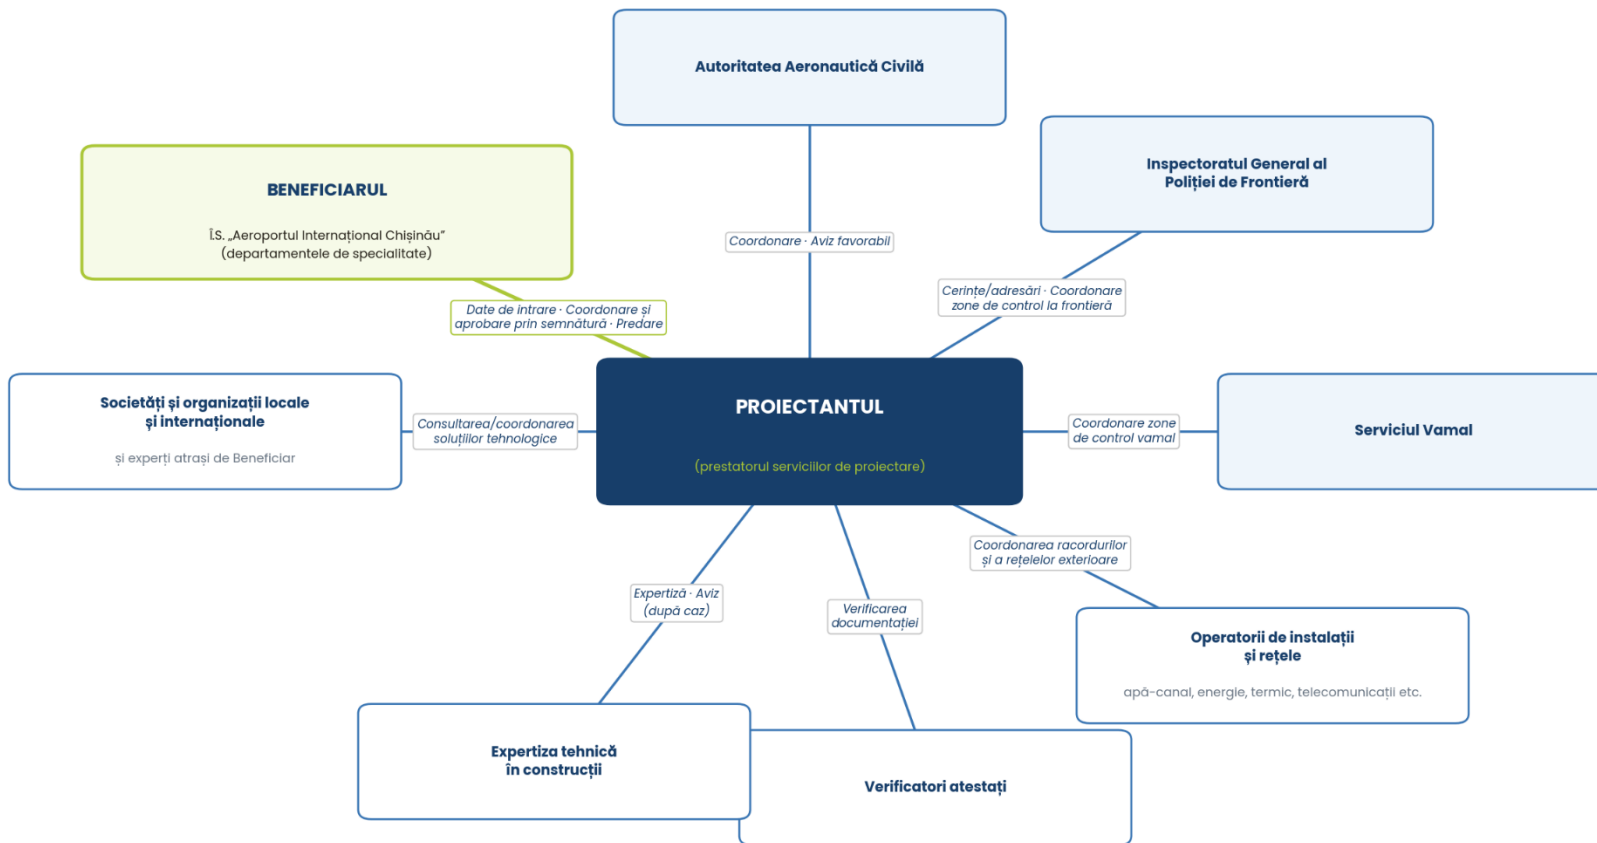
Autoritatea Aeronautică Civilă

BENEFICIARUL

Î.S. „Aeroportul Internațional Chișinău”
(departamentele de specialitate)

Inspectoratul General al Poliției de Frontieră

Coordonare · Aviz favorabil

Cerințe/adresări · Coordonare zone de control la frontieră

Date de intrare · Coordonare și aprobare prin semnătură · Predare

Societăți și organizații locale și internaționale

și experți atrași de Beneficiar

Consultarea/coordonarea soluțiilor tehnologice

PROIECTANTUL

(prestatorul serviciilor de proiectare)

Coordonare zone de control vamal

Serviciul Vamal

Coordonarea racordurilor și a rețelelor exterioare

Expertiză · Aviz (după caz)

Verificarea documentației

Operatorii de instalații și rețele

apă-canal, energie, termic, telecomunicații etc.

Expertiza tehnică în construcții

Verificatori atestați